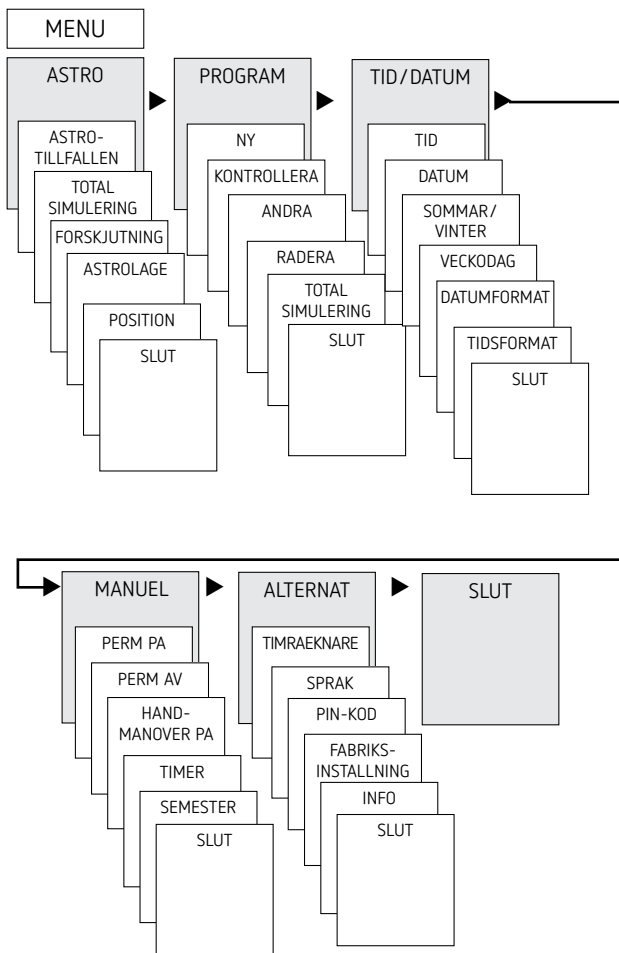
MENU

ASTRO
ASTRO-TILLFALLEN
TOTAL SIMULERING
FORSKJUTNING
ASTROLAGE
POSITION
SLUT

PROGRAM
NY
KONTROLLERA
ANDRA
RADERA
TOTAL SIMULERING
SLUT

TID/DATUM
TID
DATUM
SOMMAR/VINTER
VECKODAG
DATUMFORMAT
TIDSFORMAT
SLUT

MANUEL
PERM PA
PERM AV
HAND-MANOVER PA
TIMER
SEMESTER
SLUT

ALTERNAT
TIMRAEKNARE
SPRAK
PIN-KOD
FABRIKS-INSTALLNING
INFO
SLUT

SLUT